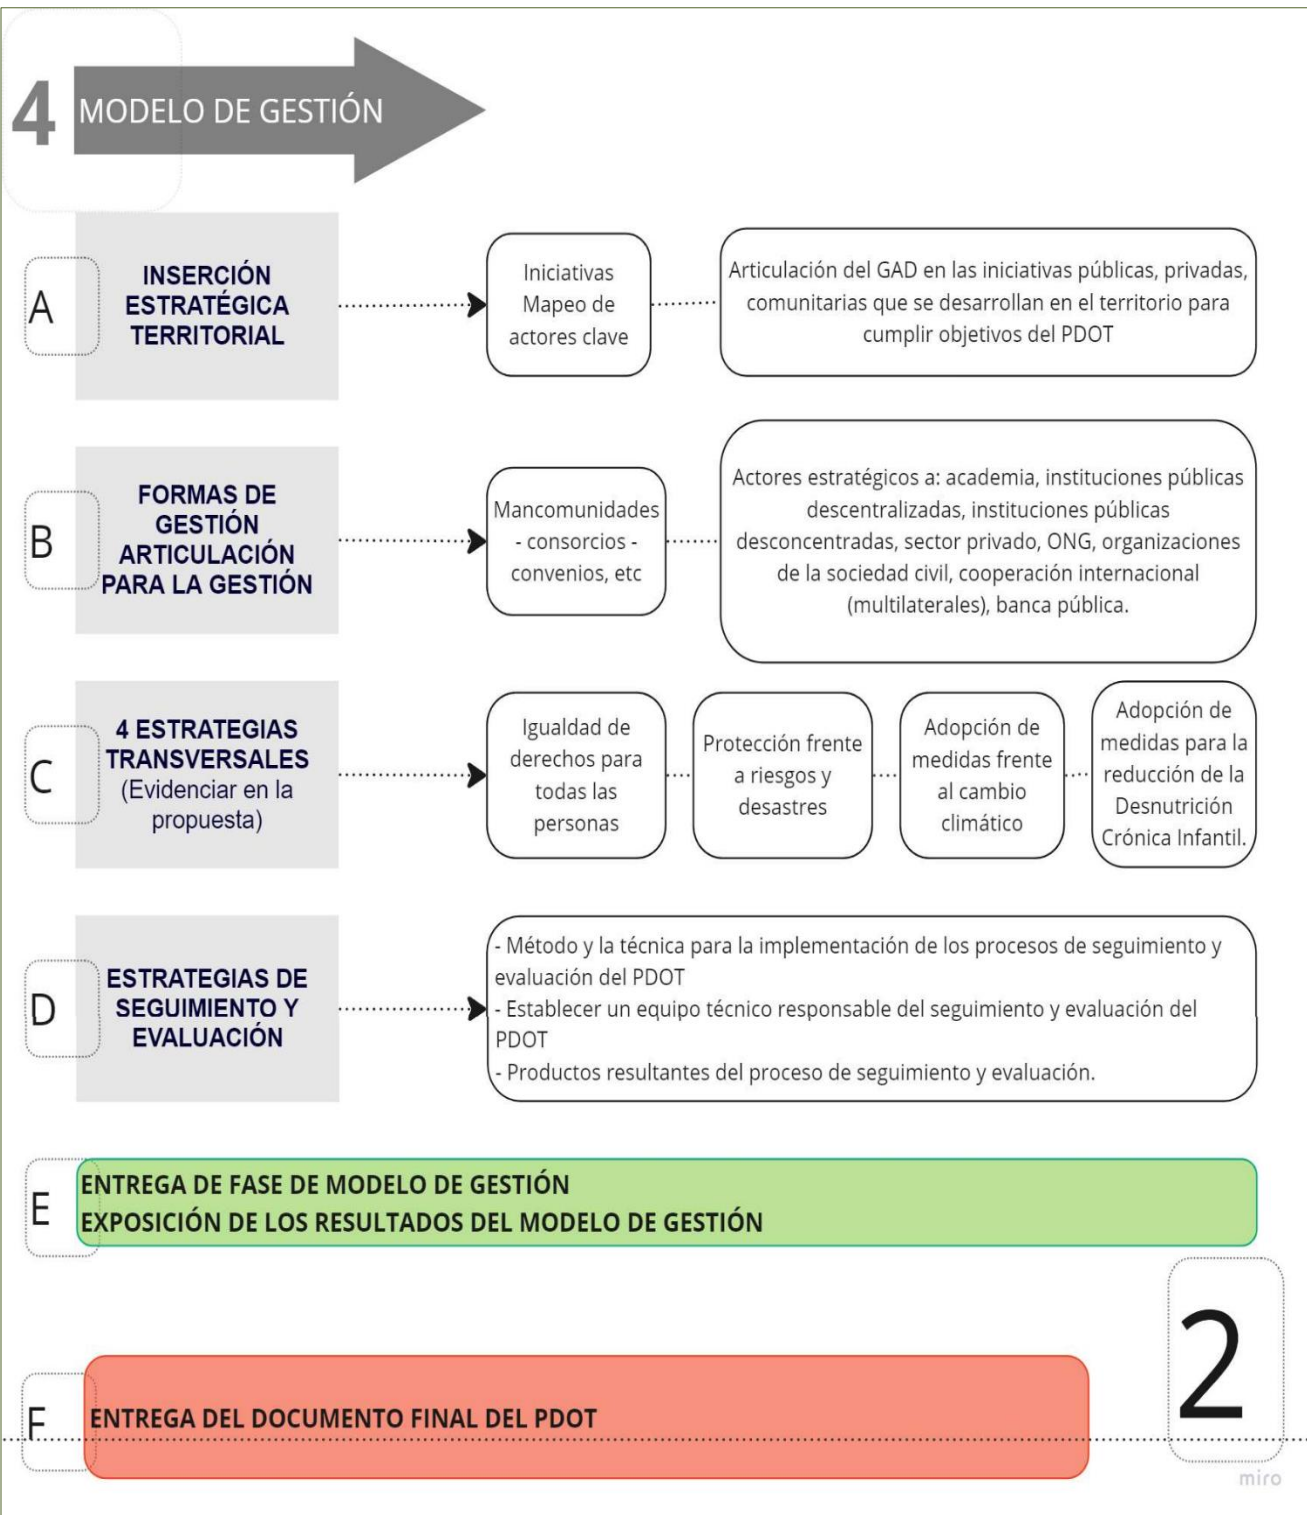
4 MODELO DE GESTIÓN

A INSERCIÓN ESTRATÉGICA TERRITORIAL

Iniciativas Mapeo de actores clave

Articulación del GAD en las iniciativas públicas, privadas, comunitarias que se desarrollan en el territorio para cumplir objetivos del PDOT

B FORMAS DE GESTIÓN ARTICULACIÓN PARA LA GESTIÓN

Mancomunidades - consorcios - convenios, etc

Actores estratégicos a: academia, instituciones públicas descentralizadas, instituciones públicas desconcentradas, sector privado, ONG, organizaciones de la sociedad civil, cooperación internacional (multilaterales), banca pública.

C 4 ESTRATEGIAS TRANSVERSALES (Evidenciar en la propuesta)

Igualdad de derechos para todas las personas

Protección frente a riesgos y desastres

Adopción de medidas frente al cambio climático

Adopción de medidas para la reducción de la Desnutrición Crónica Infantil.

D ESTRATEGIAS DE SEGUIMIENTO Y EVALUACIÓN

- Método y la técnica para la implementación de los procesos de seguimiento y evaluación del PDOT
- Establecer un equipo técnico responsable del seguimiento y evaluación del PDOT
- Productos resultantes del proceso de seguimiento y evaluación.

E ENTREGA DE FASE DE MODELO DE GESTIÓN
EXPOSICIÓN DE LOS RESULTADOS DEL MODELO DE GESTIÓN

2

F ENTREGA DEL DOCUMENTO FINAL DEL PDOT

miro